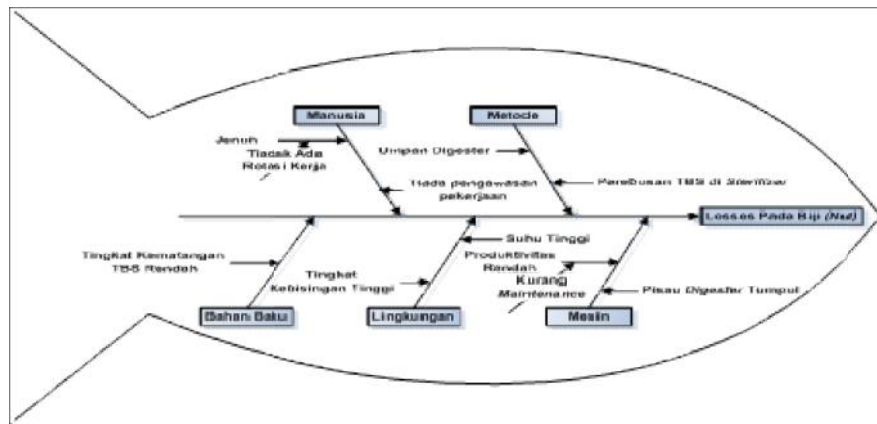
Manusia

Metode

Jenuh

Tiadak Ada Rotasi Kerja

Umpan Digester

Tiada pengawasan pekerjaan

Perebusan TBS di Sterilizer

Losses Pada Biji (Nut)

Tingkat Kematangan TBS Rendah

Suhu Tinggi

Tingkat Kebisingan Tinggi

Produktivitas Rendah

Kurang Maintenance

Pisau Digester Tumpul

Bahan Baku

Lingkungan

Mesin